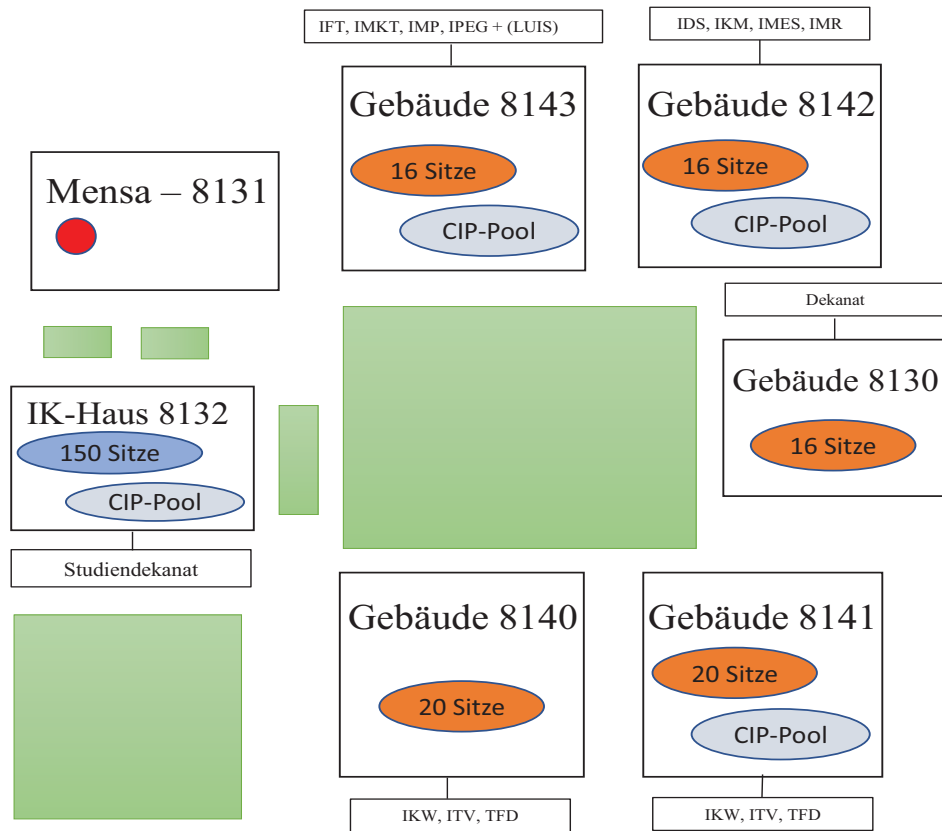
IFT, IMKT, IMP, IPEG + (LUIS)

Gebäude 8143

16 Sitze

CIP-Pool

IDS, IKM, IMES, IMR

Gebäude 8142

16 Sitze

CIP-Pool

Mensa – 8131

Dekanat

Gebäude 8130

16 Sitze

IK-Haus 8132

150 Sitze

CIP-Pool

Studiendekanat

Gebäude 8140

20 Sitze

IKW, ITV, TFD

Gebäude 8141

20 Sitze

CIP-Pool

IKW, ITV, TFD